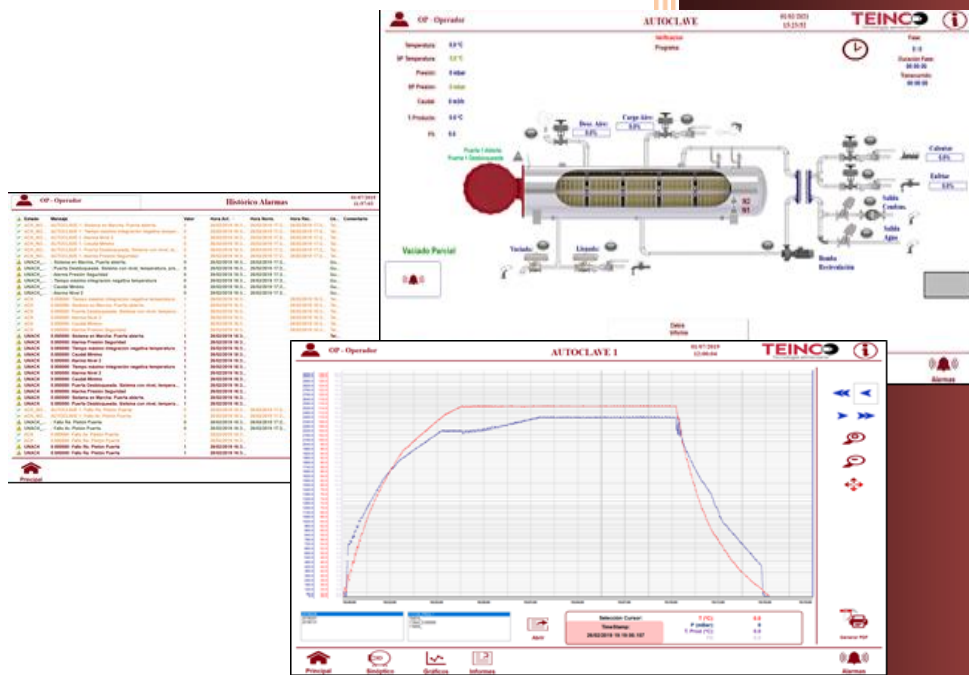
OP - Operador
AUTOCLAVE
01/02/2021
15:23:51
TEINCO
Temperatura 0.0 °C
SP Temperatura 0.0 °C
Presión 0 mbar
SP Presión 0 mbar
Caudal 0 m3/h
T Producto 0.0 °C
F0 0.0
Verificación
Programa
Fase
Duración Fase
00:00:00
Transcurrido
00:00:00
Desc. Aire
0.0%
Carga Aire
0.0%
Puerta 1 Abierta
Puerta 1 Desbloqueada
Calentar
0.0%
Enfriar
0.0%
Salida Condens.
Salida Agua
Vaciado
Llenado
Bomba Recirculación
Vaciado Parcial
Gráfico
Informe
Alarmas

OP - Operador
Histórico Alarmas
01/07/2019
11:57:03
Estado Mensaje Valor Hora Act. Hora Norm. Hora Rec. Comentario
Principal

OP - Operador
AUTOCLAVE 1
01/07/2019
12:00:04
TEINCO
Selección Cursor
TimeStamp
28/02/2019 15:10:00.187
T (°C)
P (mbar)
T. Prod (°C)
Abrir
Generar PDF
Principal
Sinóptico
Gráficos
Informes
Alarmas